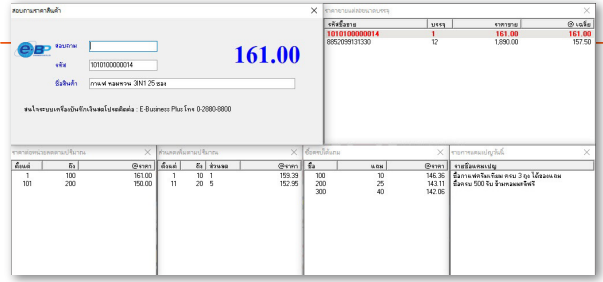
สอบถามราคาสินค้า

eBP

สอบถาม

รหัส 1010100000014

ชื่อสินค้า กาแฟ กลมกล่อม 3IN1 25 ซอง

161.00

สนใจระบบเครื่องบันทึกเงินสดโปรดติดต่อ : E-Business Plus โทร 0-2880-8800

ราคาตามหน่วยของบรรจุ

| รหัสซื้อขาย | บรรจุ | ราคาขาย | @ เฉลี่ย |
|---|---|---|---|
| 1010100000014 | 1 | 161.00 | 161.00 |
| 8852099131330 | 12 | 1,890.00 | 157.50 |

ราคาตามช่วงของปริมาณ

| ตั้งแต่ | ถึง | @ราคา |
|---|---|---|
| 1 | 100 | 161.00 |
| 101 | 200 | 150.00 |

ส่วนลดขั้นตามปริมาณ

| ตั้งแต่ | ถึง | ส่วนลด | @ราคา |
|---|---|---|---|
| 1 | 10 | 1 | 159.39 |
| 11 | 20 | 5 | 152.95 |

ซื้อครบได้แถม

| ซื้อ | แถม | @ราคา |
|---|---|---|
| 100 | 10 | 146.36 |
| 200 | 25 | 143.11 |
| 300 | 40 | 142.06 |

รายการแถมแบบอื่นๆ

รายชื่อแถมแบบ

ซื้อกาแฟกลิ่นเกียม ครบ 3 ถุง ได้ของแถม
ซื้อครบ 500 รับ ช้อนหลุมพรีฟรี